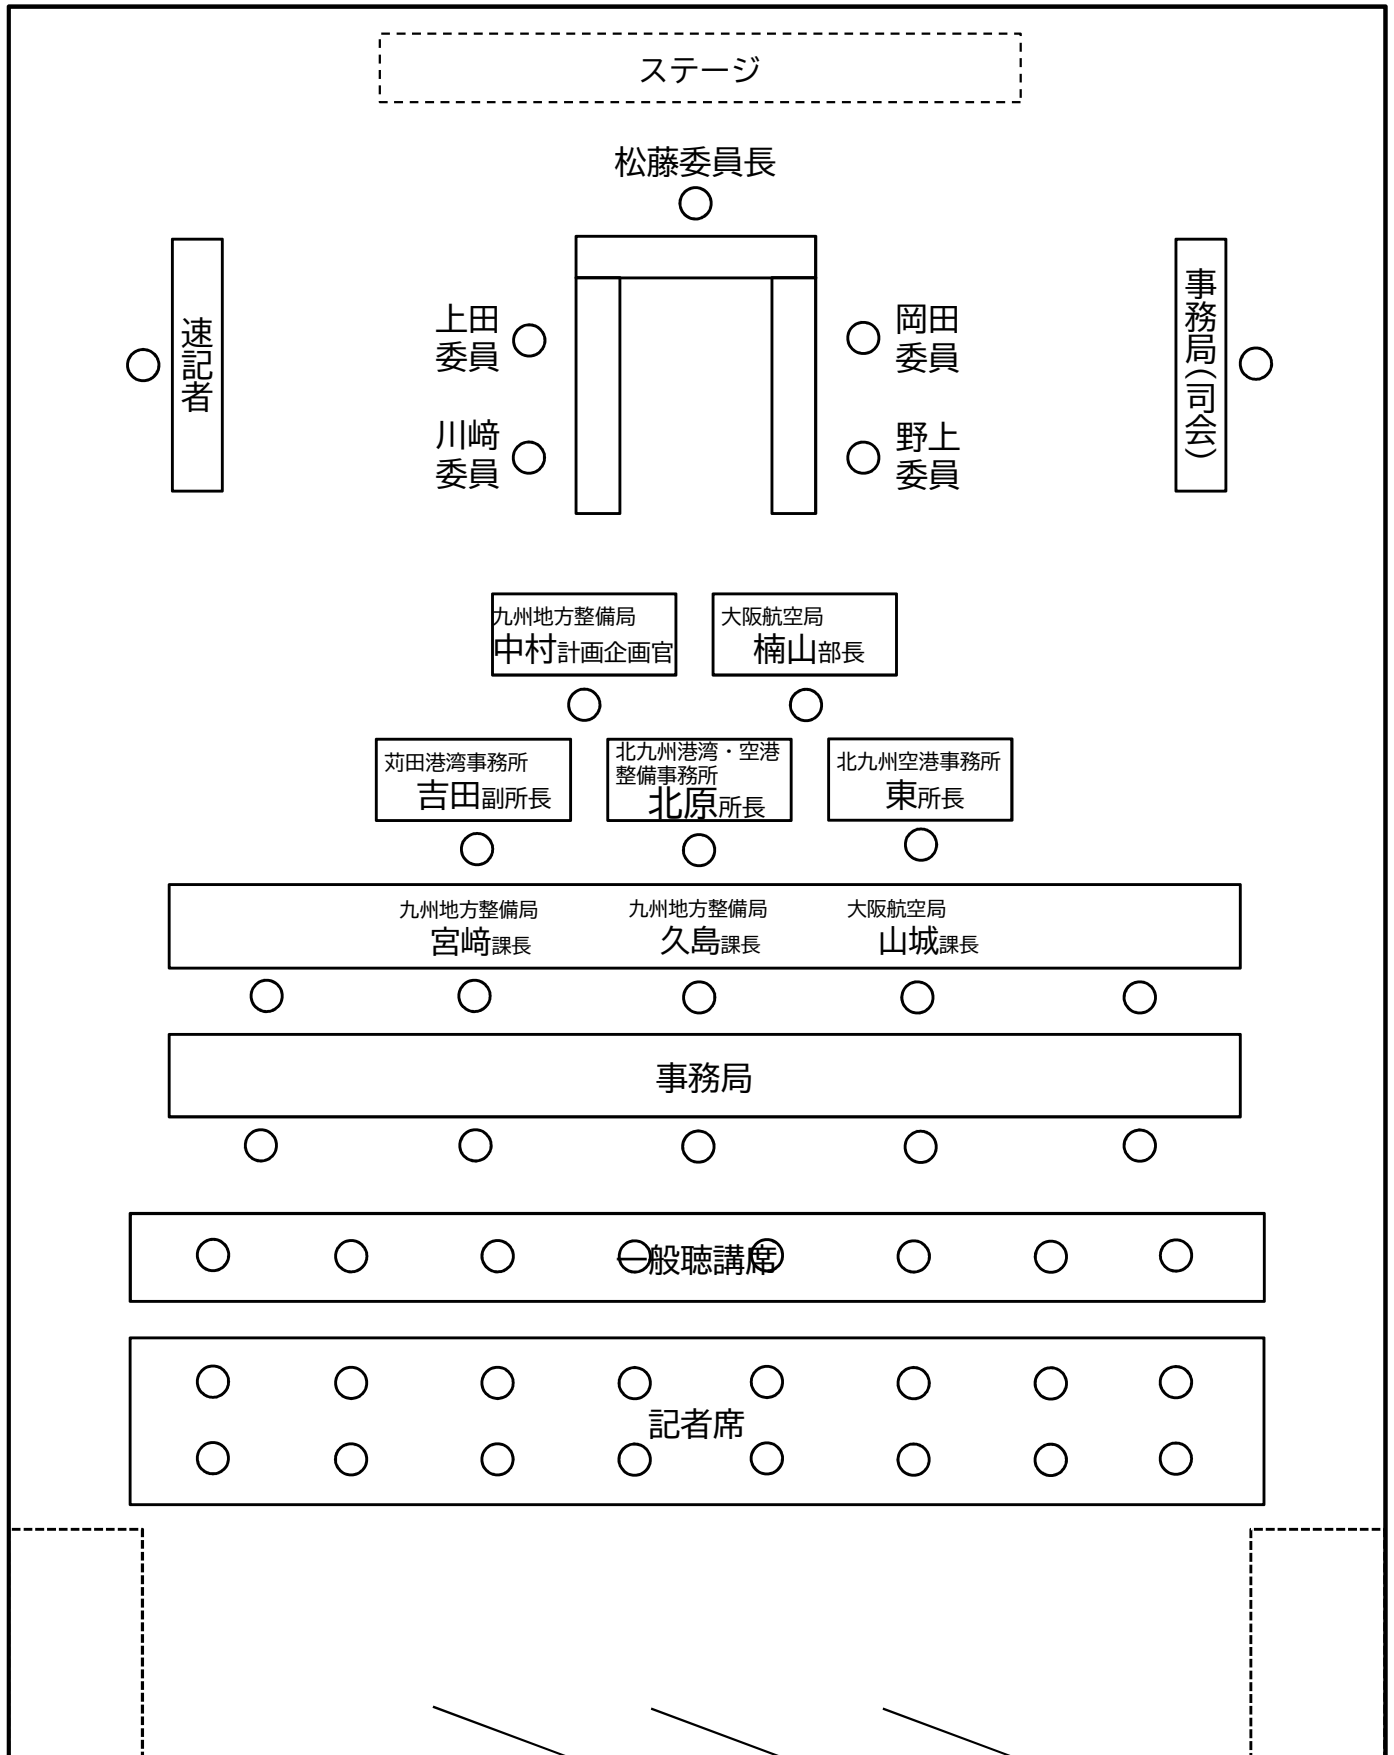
ステージ

松藤委員長

速記者

上田委員

川﨑委員

岡田委員

野上委員

事務局(司会)

九州地方整備局
中村計画企画官

大阪航空局
楠山部長

苅田港湾事務所
吉田副所長

北九州港湾・空港整備事務所
北原所長

北九州空港事務所
東所長

九州地方整備局
宮﨑課長

九州地方整備局
久島課長

大阪航空局
山城課長

事務局

一般聴講席

記者席